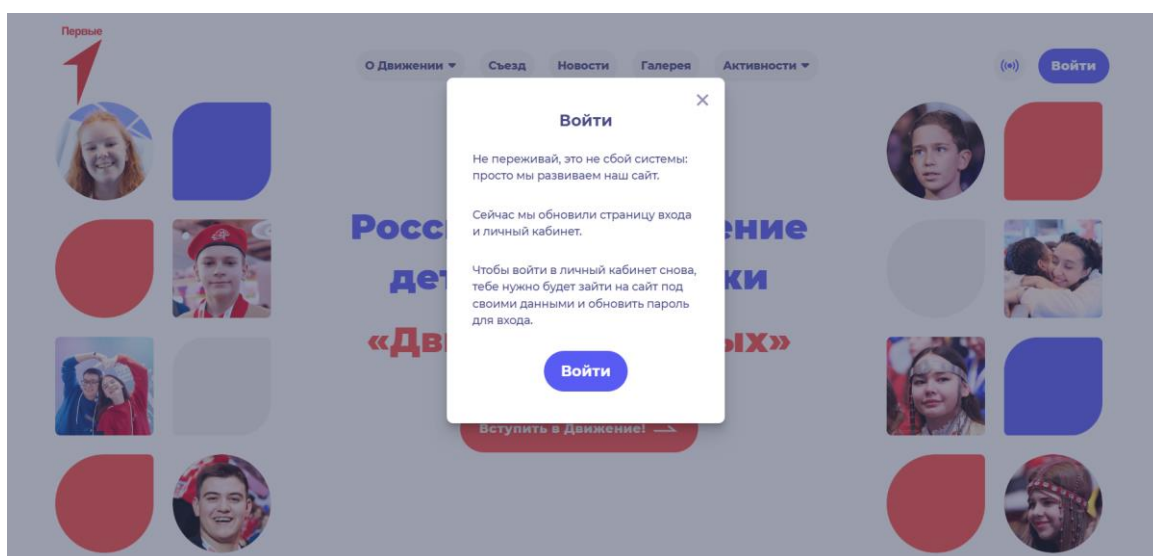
Первые

О Движении ▾ Съезд Новости Галерея Активности ▾

Войти

Росс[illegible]ение
дет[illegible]ки
«Дв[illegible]ых»

Вступить в Движение!

×

Войти

Не переживай, это не сбой системы: просто мы развиваем наш сайт.

Сейчас мы обновили страницу входа и личный кабинет.

Чтобы войти в личный кабинет снова, тебе нужно будет зайти на сайт под своими данными и обновить пароль для входа.

Войти